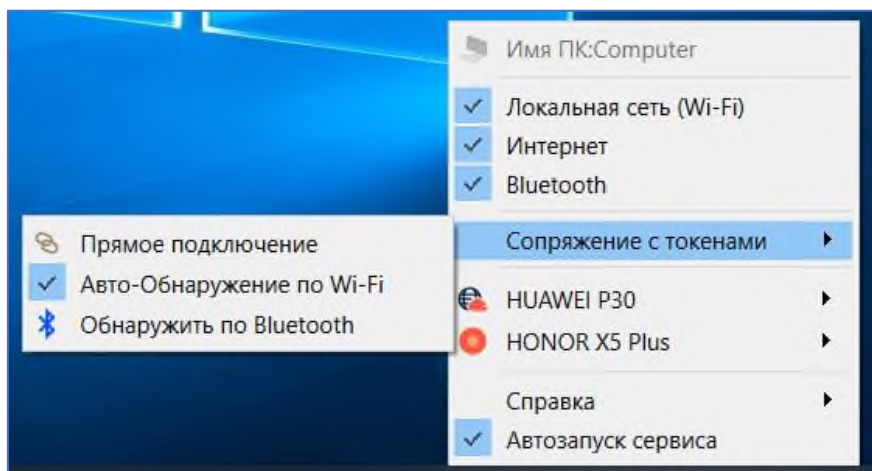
Имя ПК:Computer

Локальная сеть (Wi-Fi)
Интернет
Bluetooth

Сопряжение с токенами

HUAWEI P30
HONOR X5 Plus

Справка
Автозапуск сервиса

Прямое подключение
Авто-Обнаружение по Wi-Fi
Обнаружить по Bluetooth